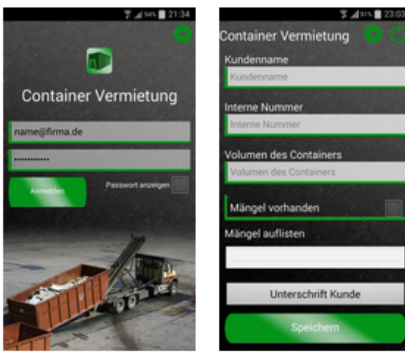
54% 21:34

Container Vermietung

name@firma.de

••••••••••••

Anmelden

Passwort anzeigen

51% 23:02

Container Vermietung

Kundenname

Kundenname

Interne Nummer

Interne Nummer

Volumen des Containers

Volumen des Containers

Mängel vorhanden

Mängel auflisten

Unterschrift Kunde

Speichern